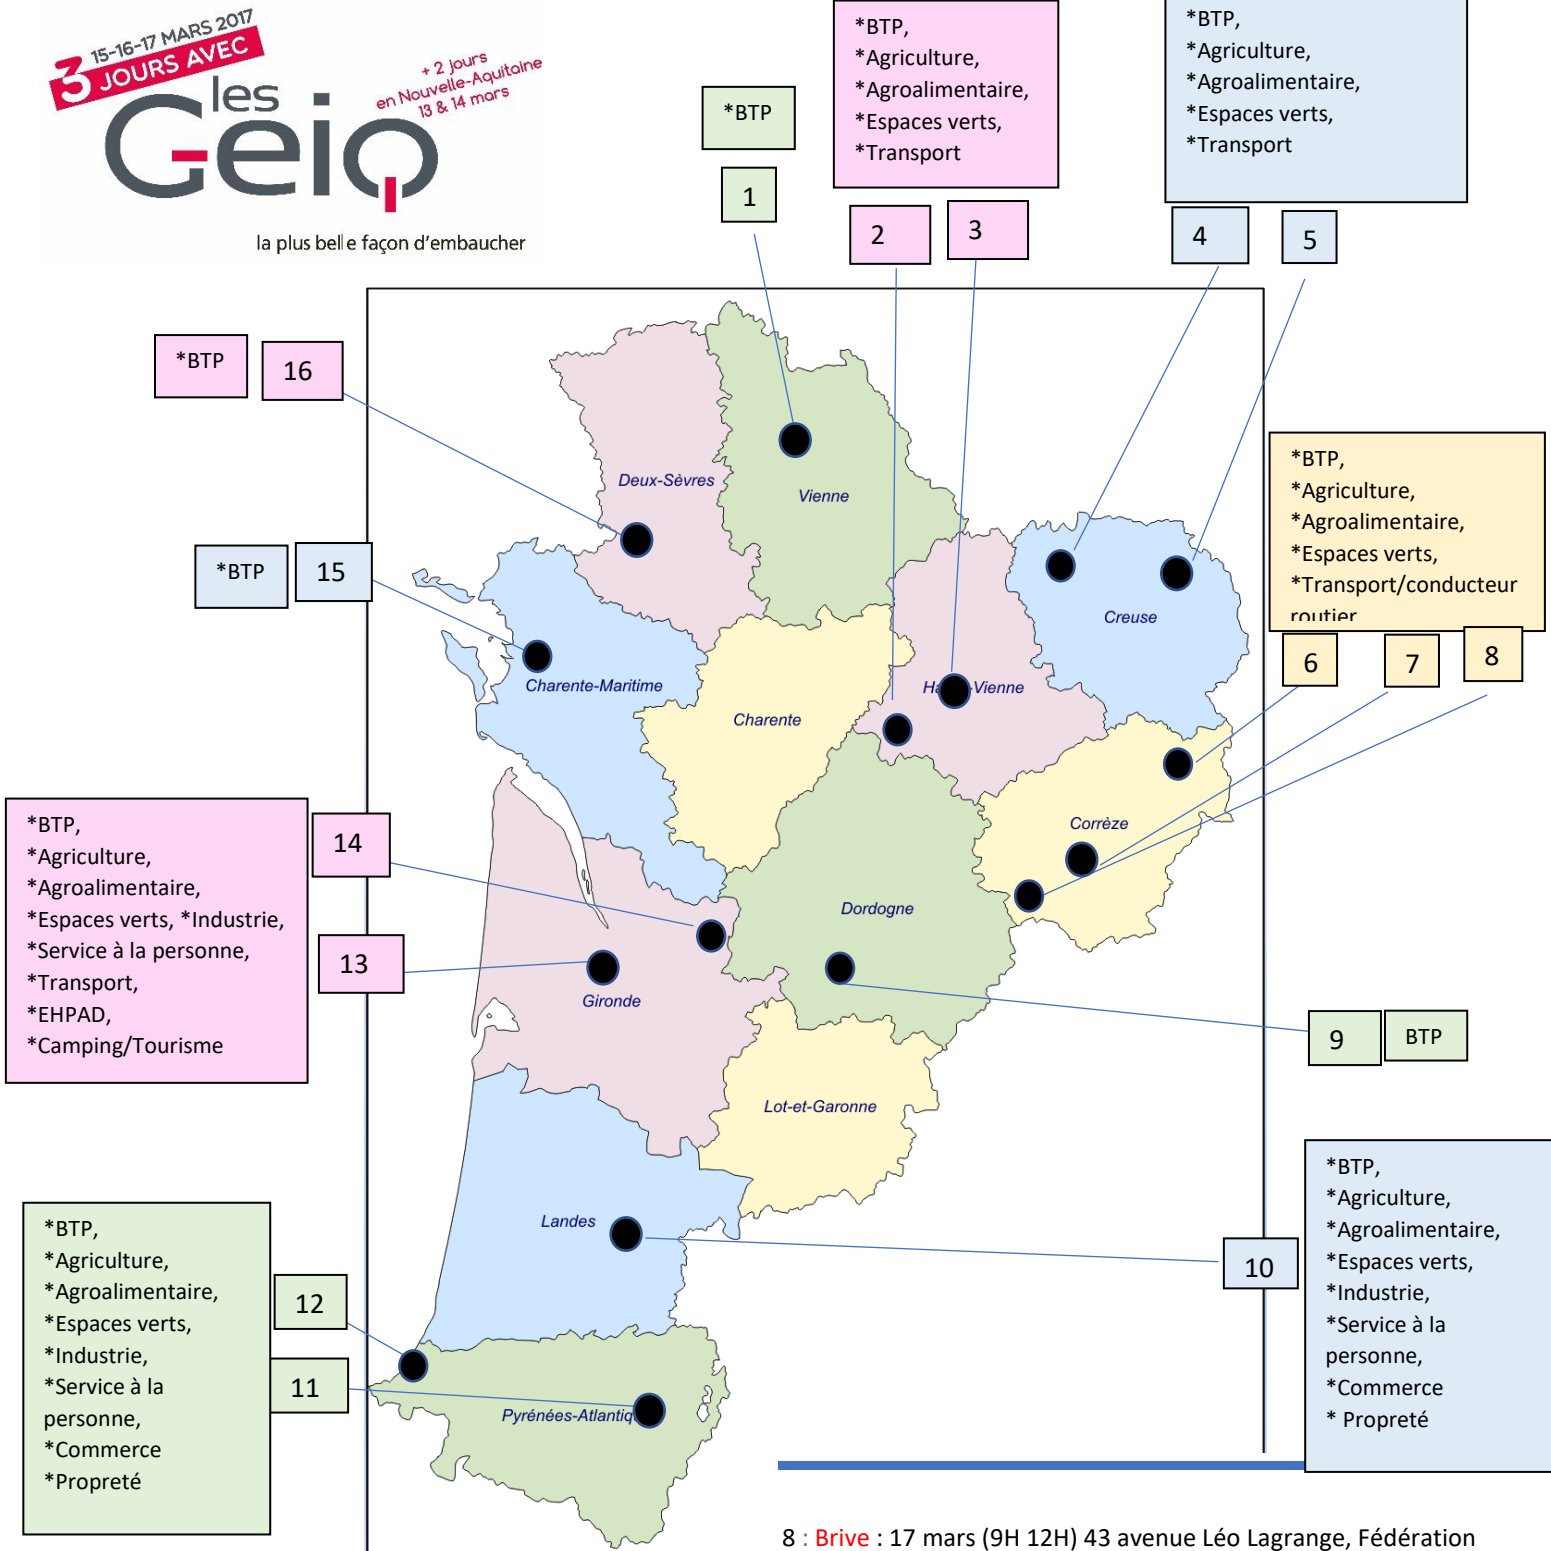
15-16-17 MARS 2017
3 JOURS AVEC
les
Geiq
+ 2 jours
en Nouvelle-Aquitaine
13 & 14 mars
la plus belle façon d'embaucher

*BTP
1

*BTP,
*Agriculture,
*Agroalimentaire,
*Espaces verts,
*Transport
2
3

*BTP,
*Agriculture,
*Agroalimentaire,
*Espaces verts,
*Transport
4
5

*BTP
16

*BTP
15

*BTP,
*Agriculture,
*Agroalimentaire,
*Espaces verts,
*Transport/conducteur routier
6
7
8

Deux-Sèvres
Vienne
Creuse
Charente-Maritime
Charente
Ha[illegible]-Vienne
Corrèze
Dordogne
Gironde
Lot-et-Garonne
Landes
Pyrénées-Atlantiq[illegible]

*BTP,
*Agriculture,
*Agroalimentaire,
*Espaces verts, *Industrie,
*Service à la personne,
*Transport,
*EHPAD,
*Camping/Tourisme
14
13

9
BTP

*BTP,
*Agriculture,
*Agroalimentaire,
*Espaces verts,
*Industrie,
*Service à la personne,
*Commerce
* Propreté
10

*BTP,
*Agriculture,
*Agroalimentaire,
*Espaces verts,
*Industrie,
*Service à la personne,
*Commerce
*Propreté
12
11

8 : Brive : 17 mars (9H 12H) 43 avenue Léo Lagrange, Fédération